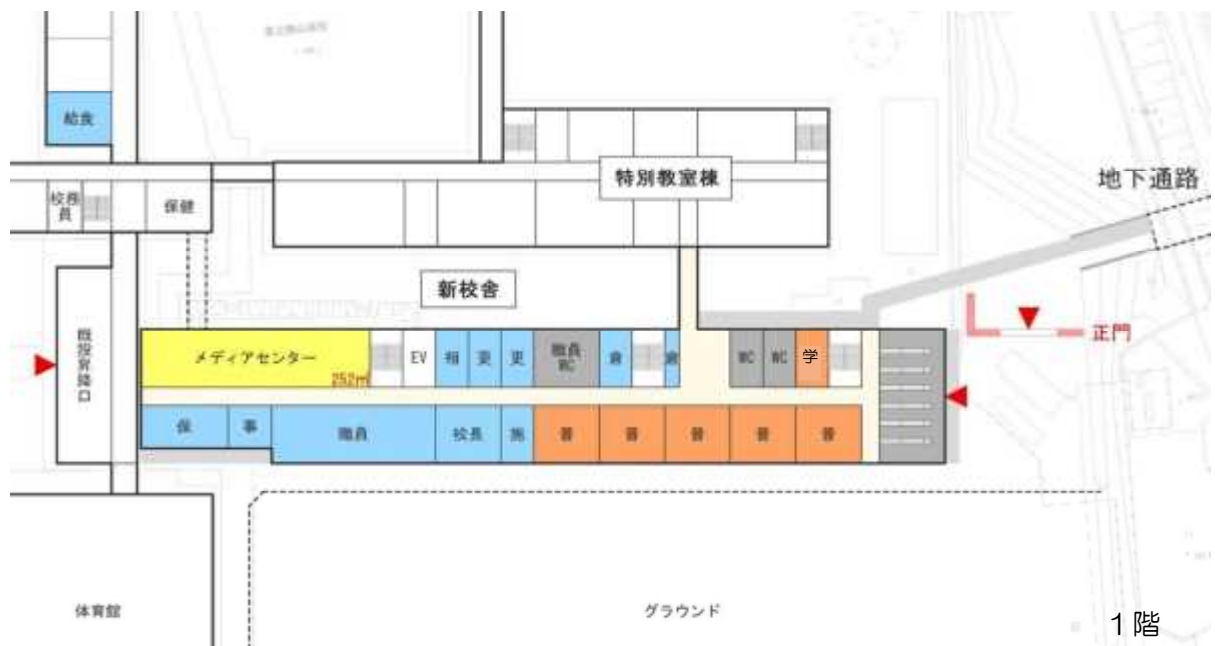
給食

校長員

保健

特別教室棟

地下通路

新校舎

既設昇降口

メディアセンター

252㎡

EV

相

更

更

職員WC

倉

倉

WC

WC

学

正門

保

事

職員

校長

施

普

普

普

普

普

体育館

グラウンド

1階